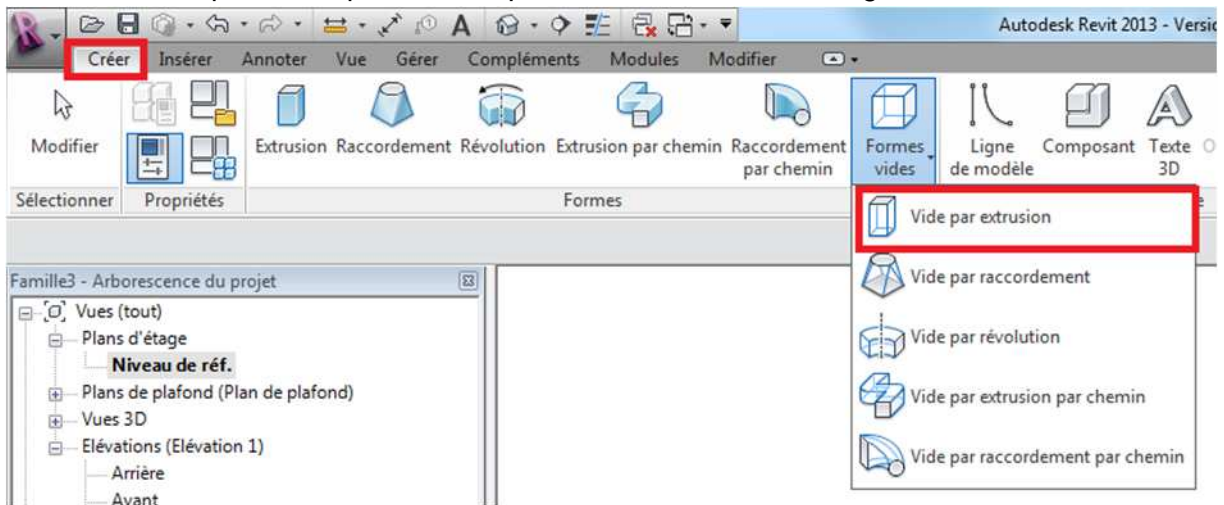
Autodesk Revit 2013 - Versi

Créer Insérer Annoter Vue Gérer Compléments Modules Modifier

Modifier

Extrusion Raccordement Révolution Extrusion par chemin Raccordement par chemin Formes vides Ligne de modèle Composant Texte 3D

Sélectionner Propriétés Formes

Vide par extrusion
Vide par raccordement
Vide par révolution
Vide par extrusion par chemin
Vide par raccordement par chemin

Famille3 - Arborescence du projet

Vues (tout)
Plans d'étage
Niveau de réf.
Plans de plafond (Plan de plafond)
Vues 3D
Elévations (Elévation 1)
Arrière
Avant